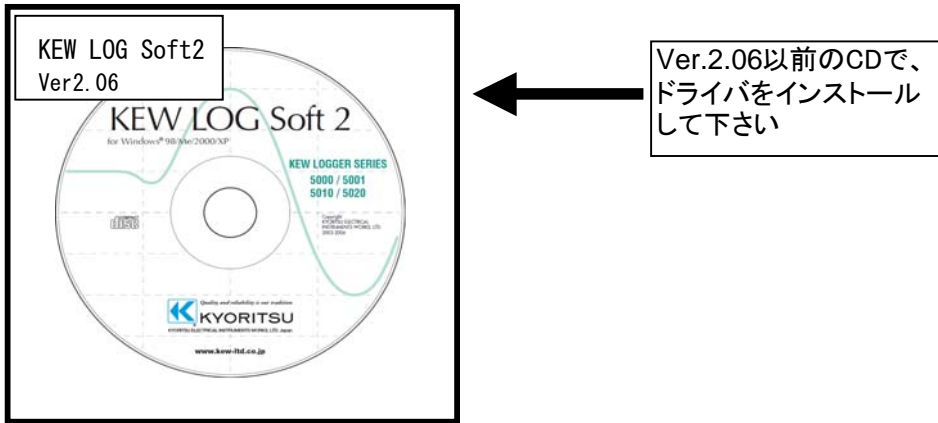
KEW LOG Soft2
Ver2.06

KEW LOG Soft 2
for Windows® 98/Me/2000/XP

KEW LOGGER SERIES
5000 / 5001
5010 / 5020

Copyright
KYORITSU ELECTRICAL INSTRUMENTS WORKS, LTD
2003-2006

disc

Quality and reliability is our tradition
KYORITSU
KYORITSU ELECTRICAL INSTRUMENTS WORKS, LTD. Japan

www.kew-ltd.co.jp

Ver.2.06以前のCDで、ドライバをインストールして下さい